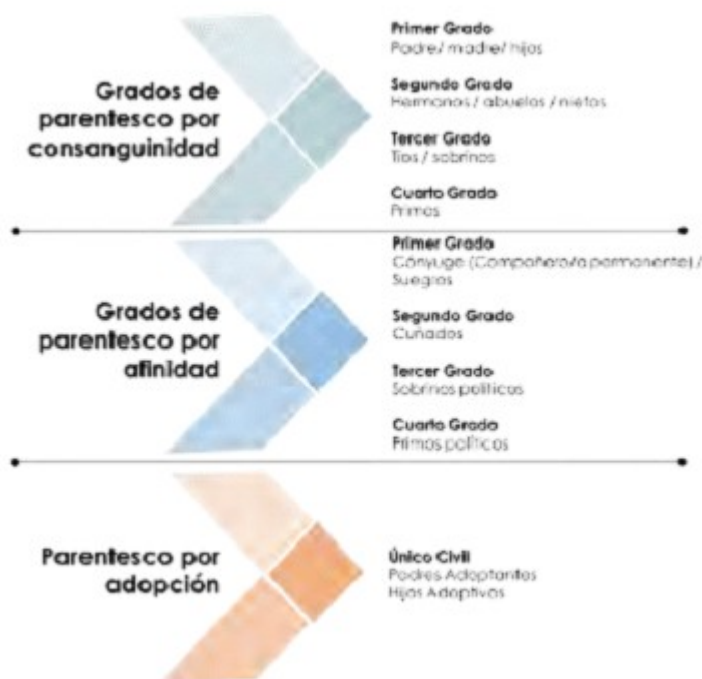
Grados de parentesco por consanguinidad

Primer Grado
Padre/ madre/ hijos

Segundo Grado
Hermanos / abuelos / nietos

Tercer Grado
Tíos / sobrinos

Cuarto Grado
Primos

Grados de parentesco por afinidad

Primer Grado
Cónyuge (Compañero/a permanente) / Suegros

Segundo Grado
Cuñados

Tercer Grado
Sobrinos políticos

Cuarto Grado
Primos políticos

Parentesco por adopción

Único Civil
Padres Adoptantes
Hijos Adoptivos